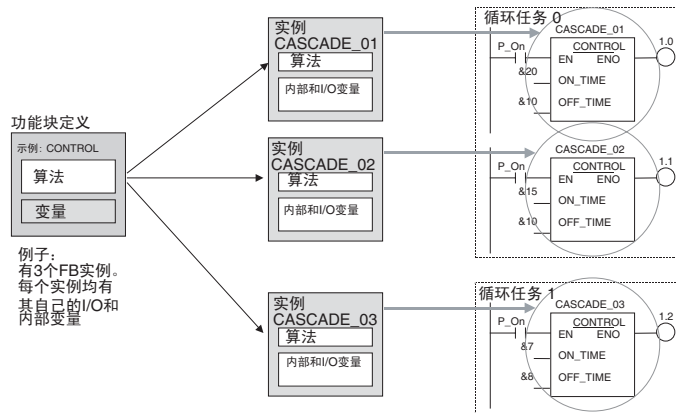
功能块定义

示例: CONTROL

算法

变量

例子:
有3个FB实例。
每个实例均有
其自己的I/O和
内部变量

实例
CASCADE_01

算法

内部和I/O变量

实例
CASCADE_02

算法

内部和I/O变量

实例
CASCADE_03

算法

内部和I/O变量

循环任务 0

CASCADE_01

P_On

CONTROL

EN ENO

1.0

&20

ON_TIME

&10

OFF_TIME

CASCADE_02

P_On

CONTROL

EN ENO

1.1

&15

ON_TIME

&10

OFF_TIME

循环任务 1

CASCADE_03

P_On

CONTROL

EN ENO

1.2

&7

ON_TIME

&8

OFF_TIME